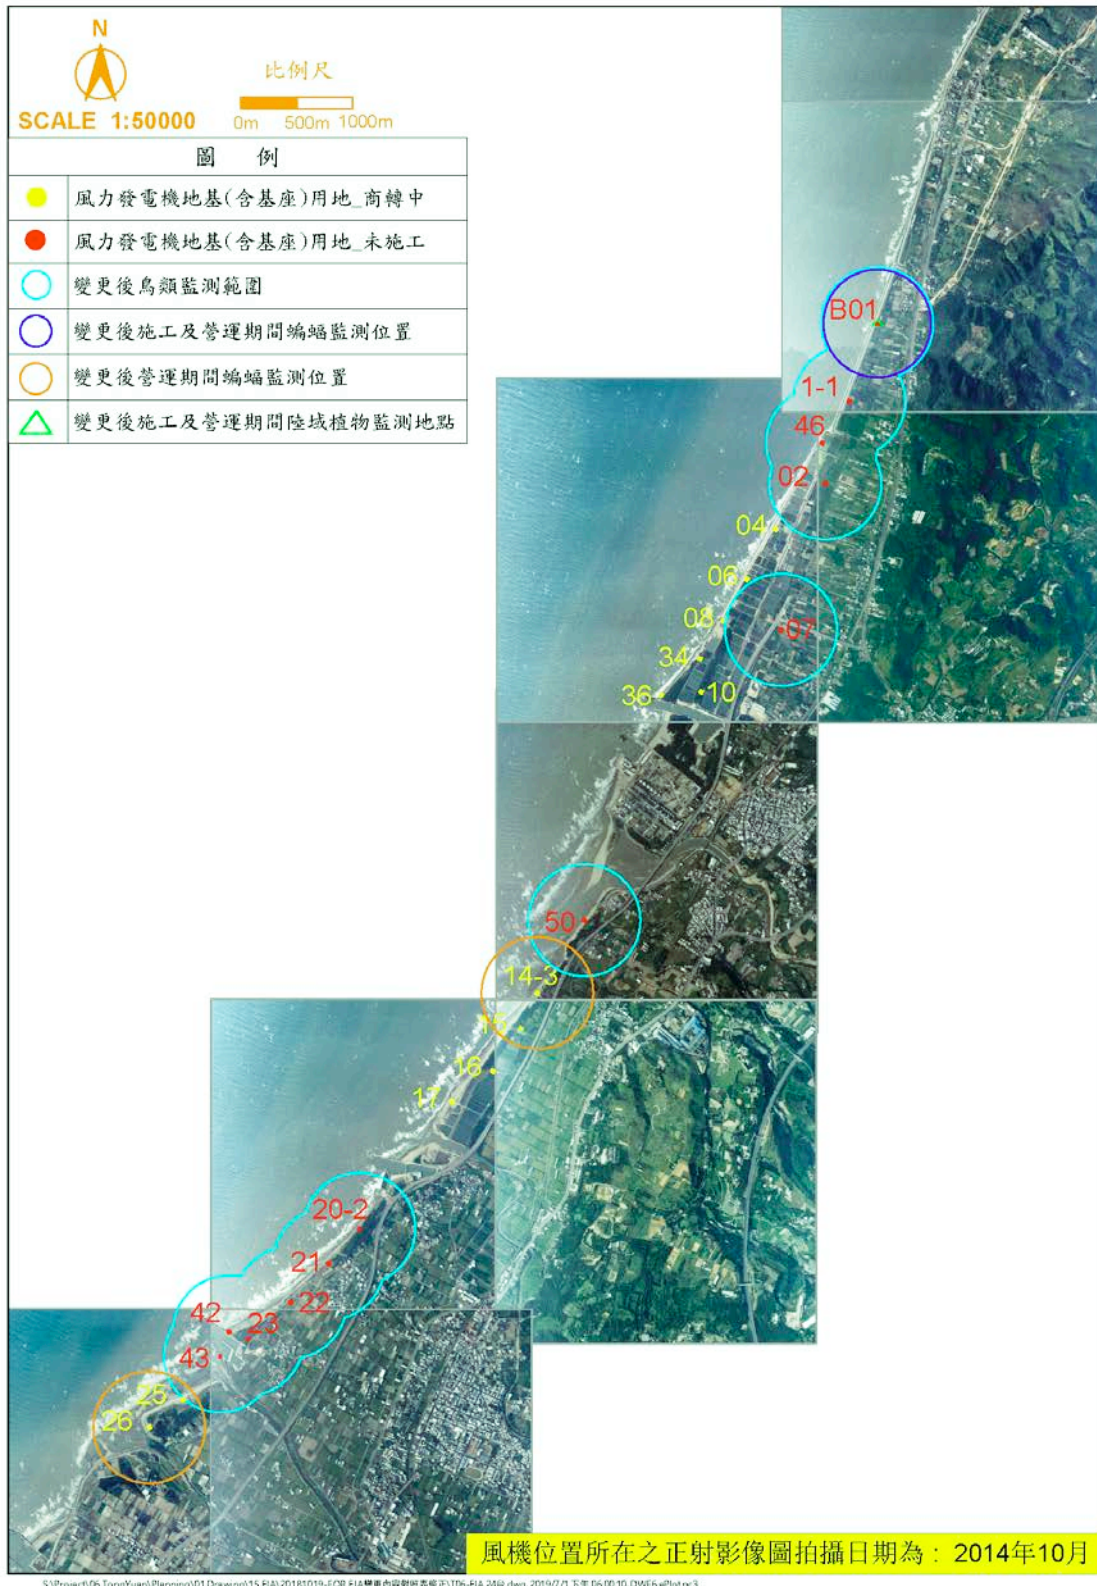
N

SCALE 1:50000

比例尺

0m 500m 1000m

| 圖 例 | |
|---|---|
| | 風力發電機地基(含基座)用地_商轉中 |
| | 風力發電機地基(含基座)用地_未施工 |
| | 變更後鳥類監測範圍 |
| | 變更後施工及營運期間蝙蝠監測位置 |
| | 變更後營運期間蝙蝠監測位置 |
| | 變更後施工及營運期間陸域植物監測地點 |

B01
1-1
46
02
04
06
08
07
34
36
10
50
14-3
15
16
17
20-2
21
22
42
23
43
25
26

風機位置所在之正射影像圖拍攝日期為： 2014年10月

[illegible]